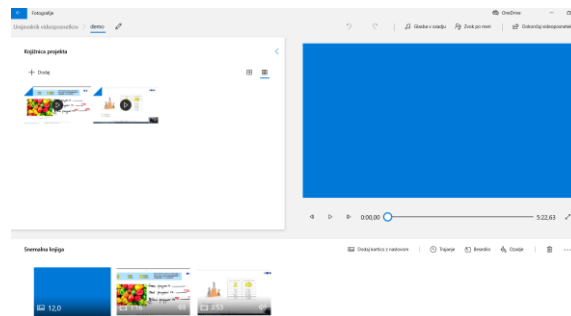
Fotografije

OneDrive

Urejevalnik videoposnetkov > demo

Glasba v ozadju

Zvok po meri

Dokončaj videoposnetek

Knjižnica projekta

+ Dodaj

0:00,00

5:22,63

Snemalna knjiga

Dodaj kartico z naslovom

Trajanje

Besedilo

Oznake

12,0

1:16

2:53